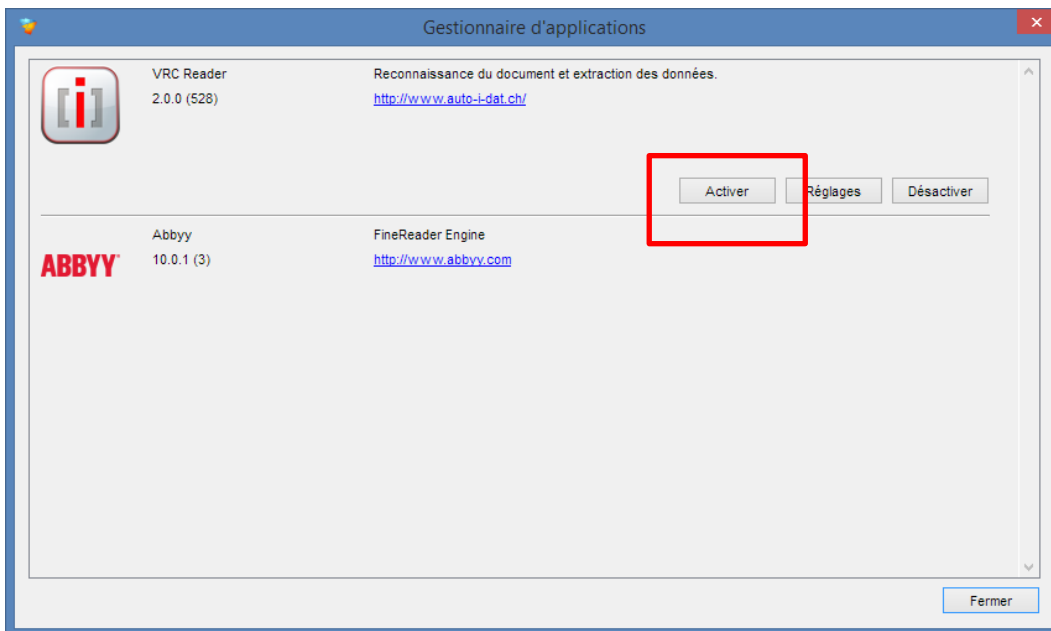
Gestionnaire d'applications

[i]

VRC Reader
2.0.0 (528)

Reconnaissance du document et extraction des données.
http://www.auto-i-dat.ch/

Activer | Réglages | Désactiver

ABBYY

Abbyy
10.0.1 (3)

FineReader Engine
http://www.abbyy.com

Fermer